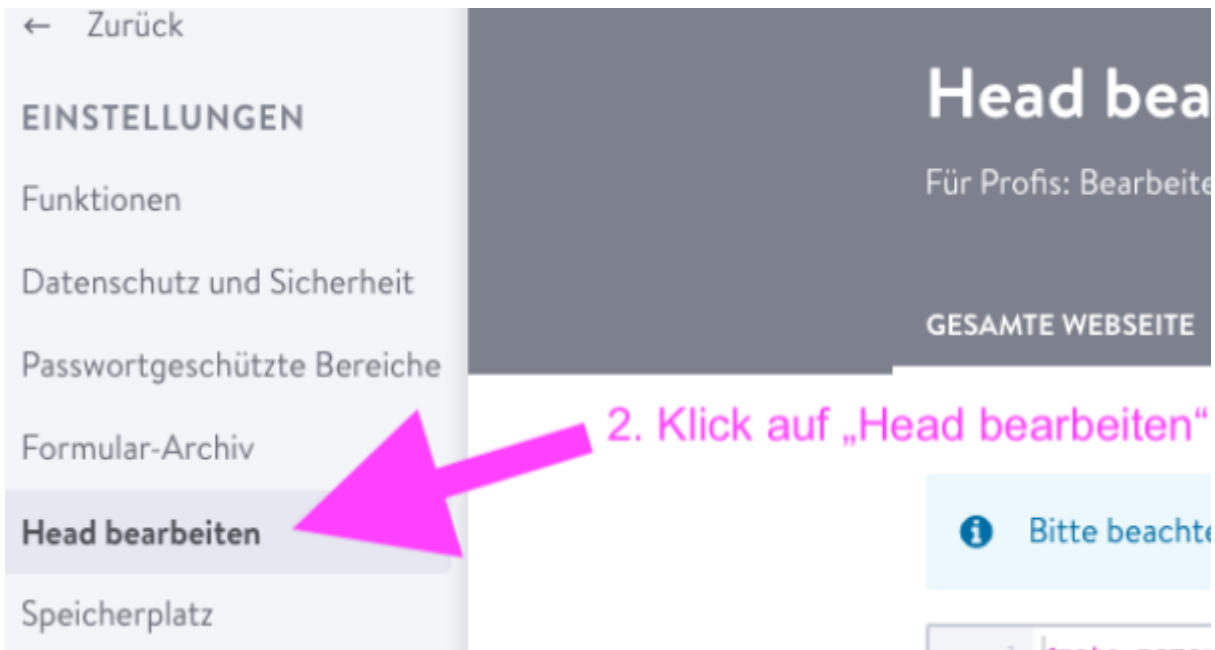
← Zurück

EINSTELLUNGEN

Funktionen

Datenschutz und Sicherheit

Passwortgeschützte Bereiche

Formular-Archiv

Head bearbeiten

Speicherplatz

Head bea

Für Profis: Bearbeite

GESAMTE WEBSEITE

2. Klick auf „Head bearbeiten“

Bitte beachte

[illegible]